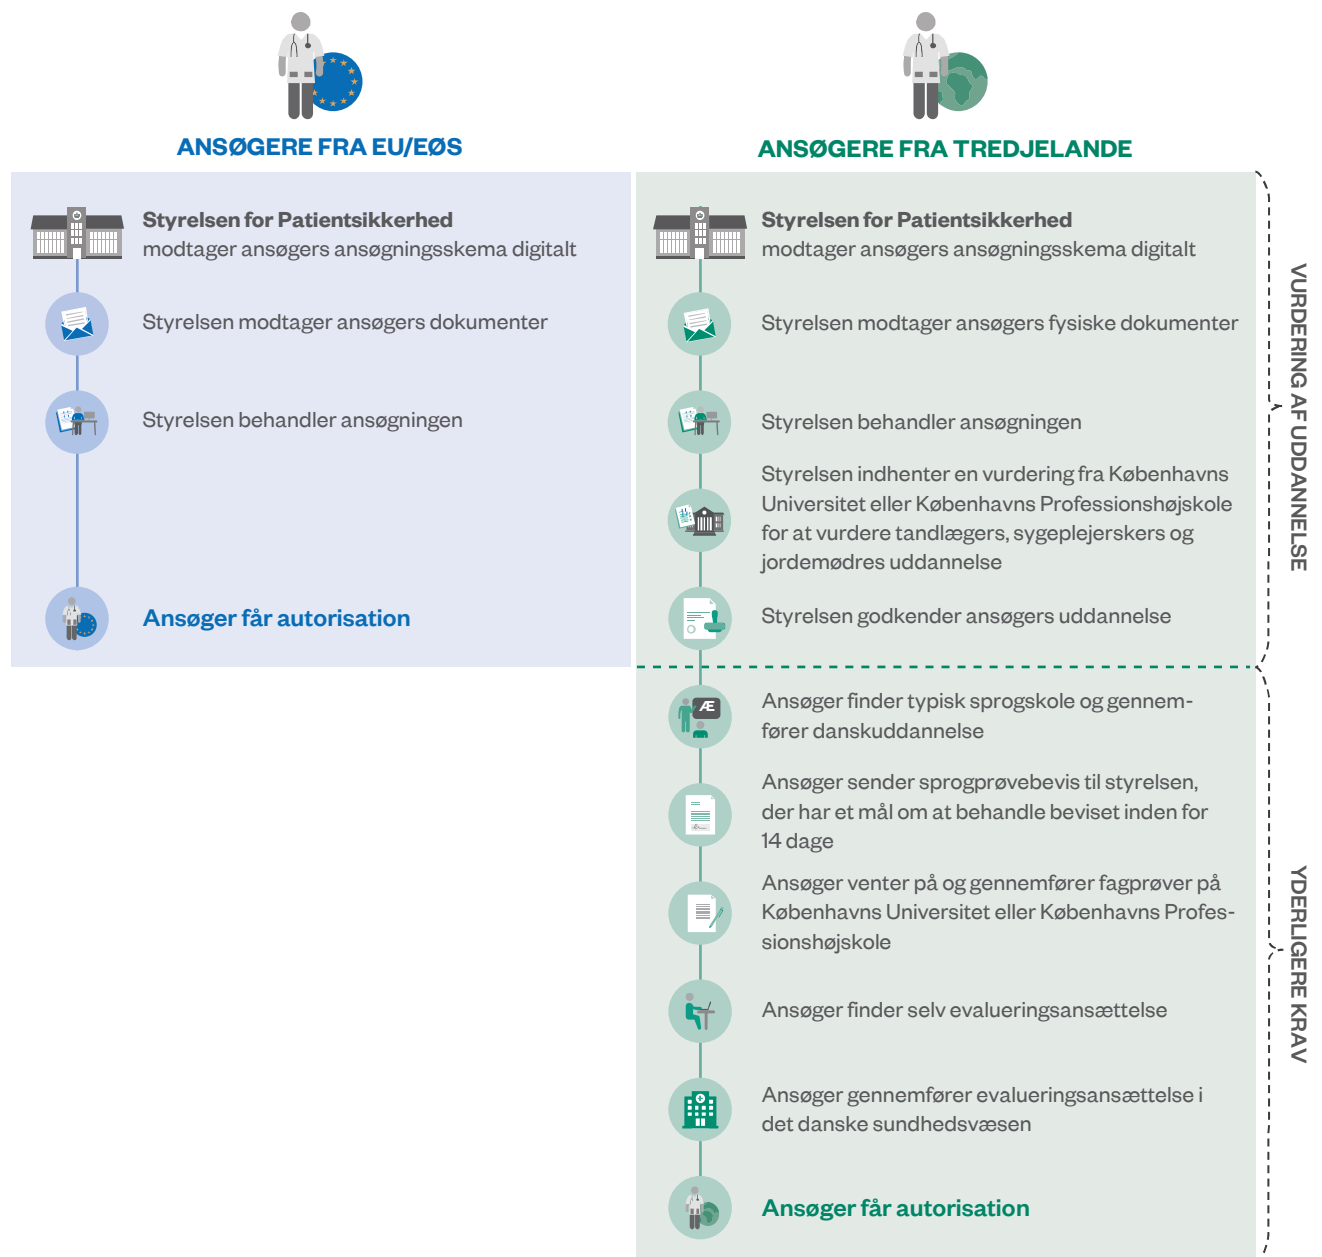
ANSØGERE FRA EU/EØS

Styrelsen for Patientsikkerhed modtager ansøgers ansøgningsskema digitalt

Styrelsen modtager ansøgers dokumenter

Styrelsen behandler ansøgningen

Ansøger får autorisation

ANSØGERE FRA TREDJELANDE

Styrelsen for Patientsikkerhed modtager ansøgers ansøgningsskema digitalt

Styrelsen modtager ansøgers fysiske dokumenter

Styrelsen behandler ansøgningen

Styrelsen indhenter en vurdering fra Københavns Universitet eller Københavns Professionshøjskole for at vurdere tandlægers, sygeplejerskers og jordemødres uddannelse

Styrelsen godkender ansøgers uddannelse

Ansøger finder typisk sprogskole og gennemfører danskuddannelse

Ansøger sender sprogprøvebevis til styrelsen, der har et mål om at behandle beviset inden for 14 dage

Ansøger venter på og gennemfører fagprøver på Københavns Universitet eller Københavns Professionshøjskole

Ansøger finder selv evalueringsansættelse

Ansøger gennemfører evalueringsansættelse i det danske sundhedsvæsen

Ansøger får autorisation

VURDERING AF UDDANNELSE

YDERLIGERE KRAV